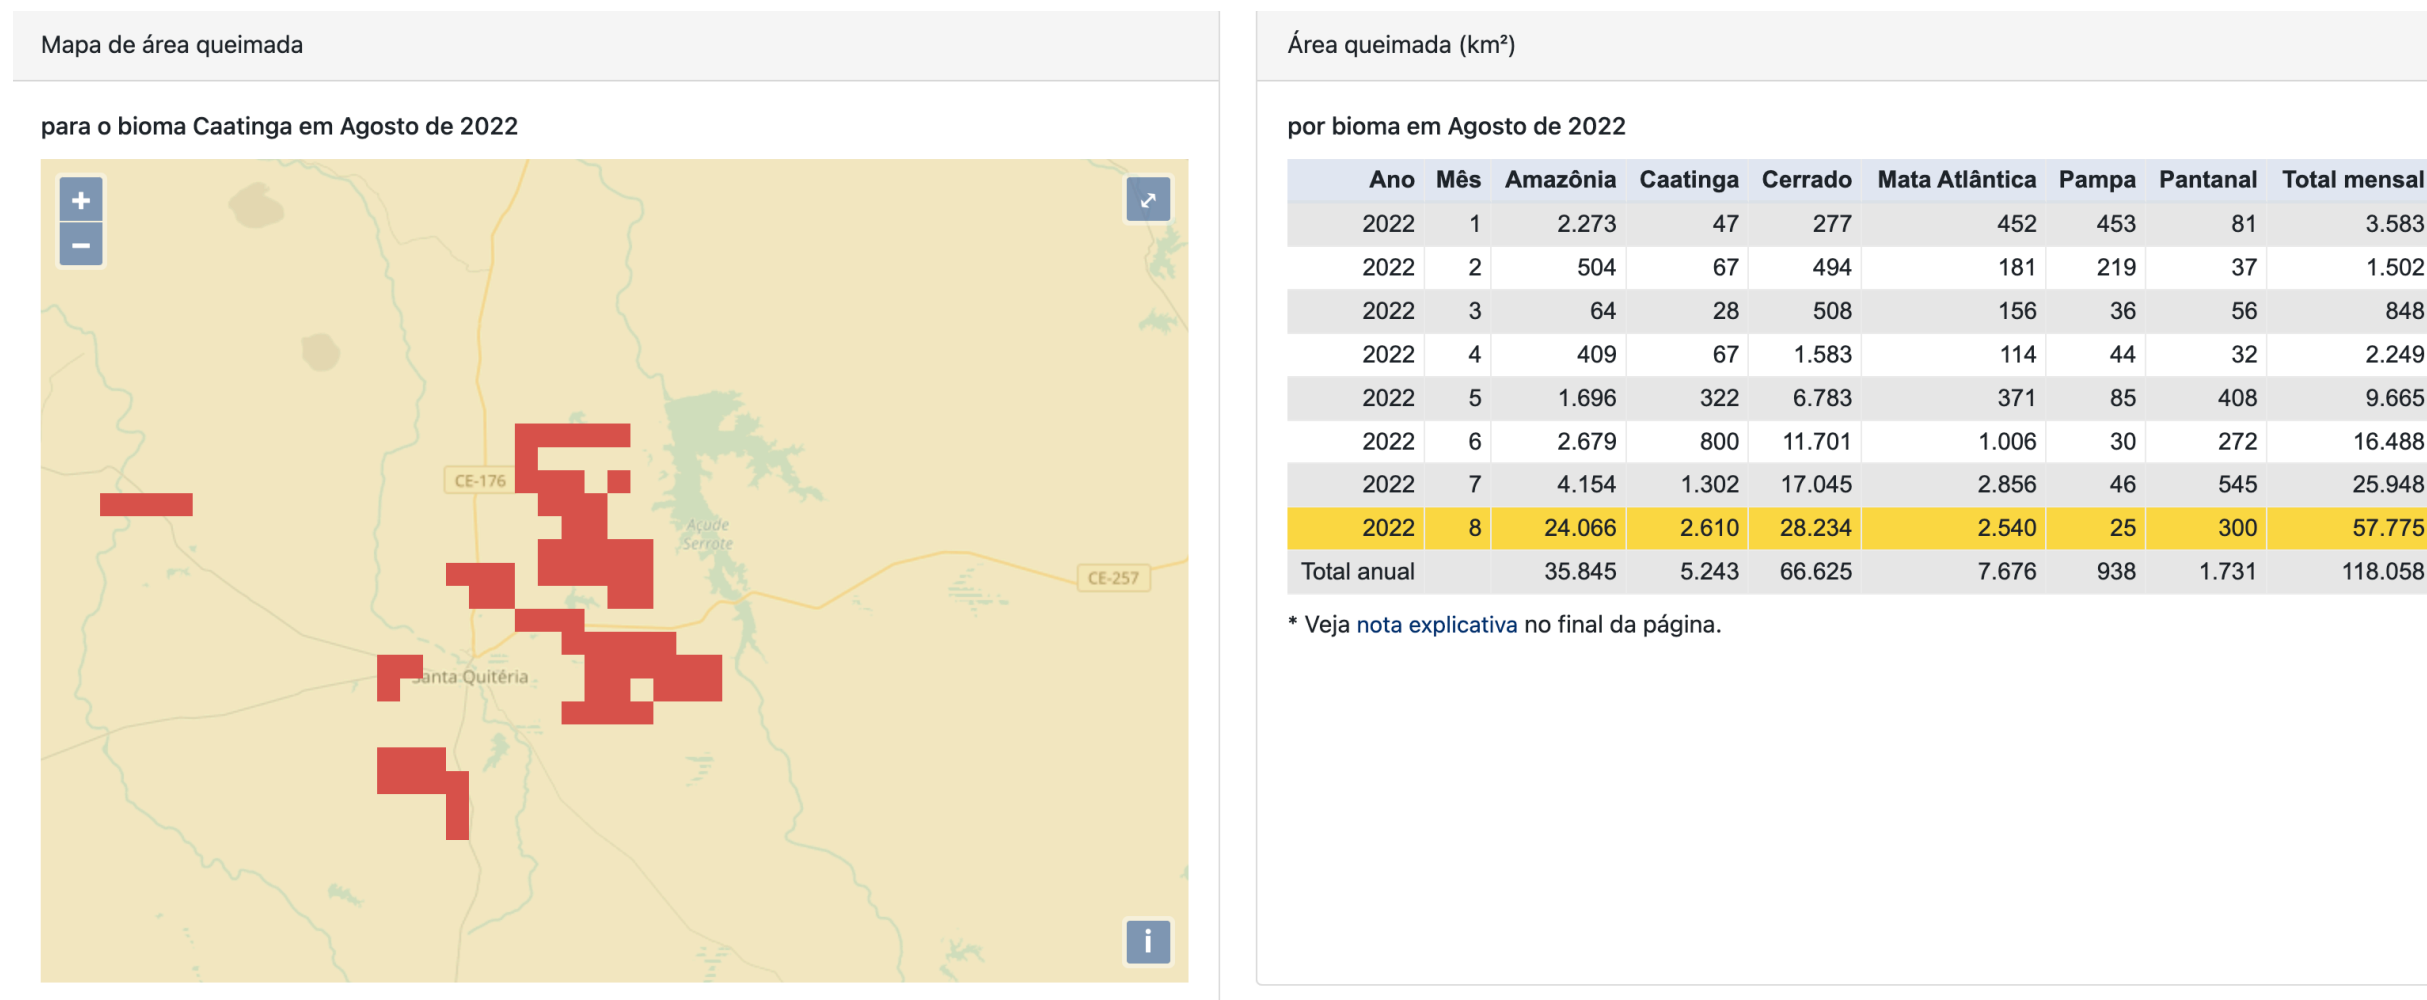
Mapa de área queimada

para o bioma Caatinga em Agosto de 2022

+
−
CE-176
Açude Serrote
CE-257
Santa Quitéria
i

Área queimada (km²)

por bioma em Agosto de 2022

| Ano | Mês | Amazônia | Caatinga | Cerrado | Mata Atlântica | Pampa | Pantanal | Total mensal |
|---|---|---|---|---|---|---|---|---|
| 2022 | 1 | 2.273 | 47 | 277 | 452 | 453 | 81 | 3.583 |
| 2022 | 2 | 504 | 67 | 494 | 181 | 219 | 37 | 1.502 |
| 2022 | 3 | 64 | 28 | 508 | 156 | 36 | 56 | 848 |
| 2022 | 4 | 409 | 67 | 1.583 | 114 | 44 | 32 | 2.249 |
| 2022 | 5 | 1.696 | 322 | 6.783 | 371 | 85 | 408 | 9.665 |
| 2022 | 6 | 2.679 | 800 | 11.701 | 1.006 | 30 | 272 | 16.488 |
| 2022 | 7 | 4.154 | 1.302 | 17.045 | 2.856 | 46 | 545 | 25.948 |
| 2022 | 8 | 24.066 | 2.610 | 28.234 | 2.540 | 25 | 300 | 57.775 |
| Total anual | | 35.845 | 5.243 | 66.625 | 7.676 | 938 | 1.731 | 118.058 |

* Veja nota explicativa no final da página.